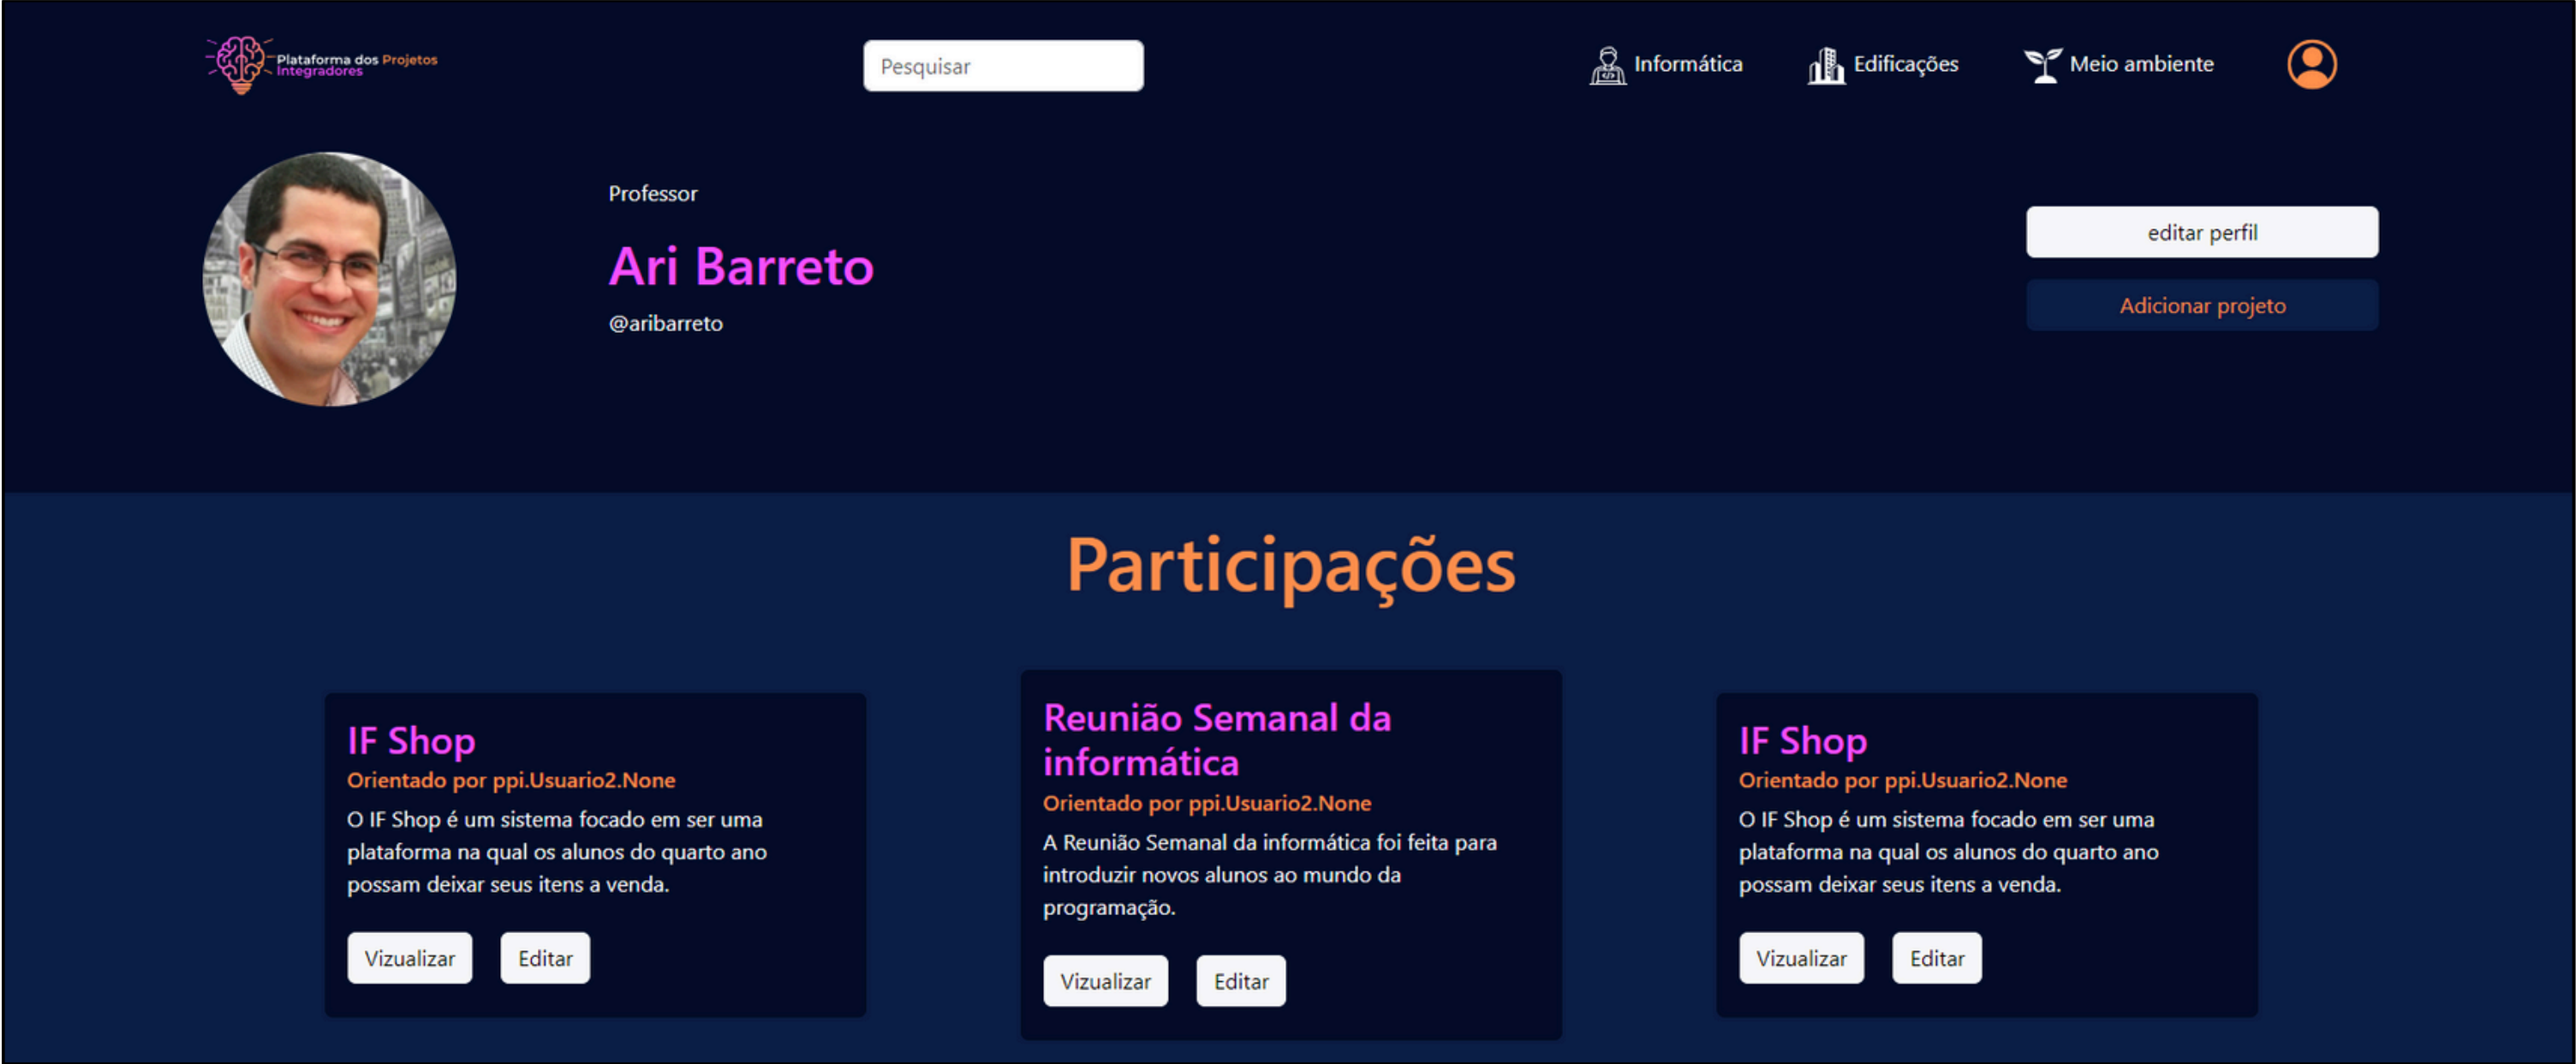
Plataforma dos Projetos Integradores

Pesquisar

Informática
Edificações
Meio ambiente

Professor

Ari Barreto

@aribarreto

editar perfil

Adicionar projeto

Participações

IF Shop
Orientado por ppi.Usuario2.None
O IF Shop é um sistema focado em ser uma plataforma na qual os alunos do quarto ano possam deixar seus itens a venda.

Vizualizar
Editar

Reunião Semanal da informática
Orientado por ppi.Usuario2.None
A Reunião Semanal da informática foi feita para introduzir novos alunos ao mundo da programação.

Vizualizar
Editar

IF Shop
Orientado por ppi.Usuario2.None
O IF Shop é um sistema focado em ser uma plataforma na qual os alunos do quarto ano possam deixar seus itens a venda.

Vizualizar
Editar